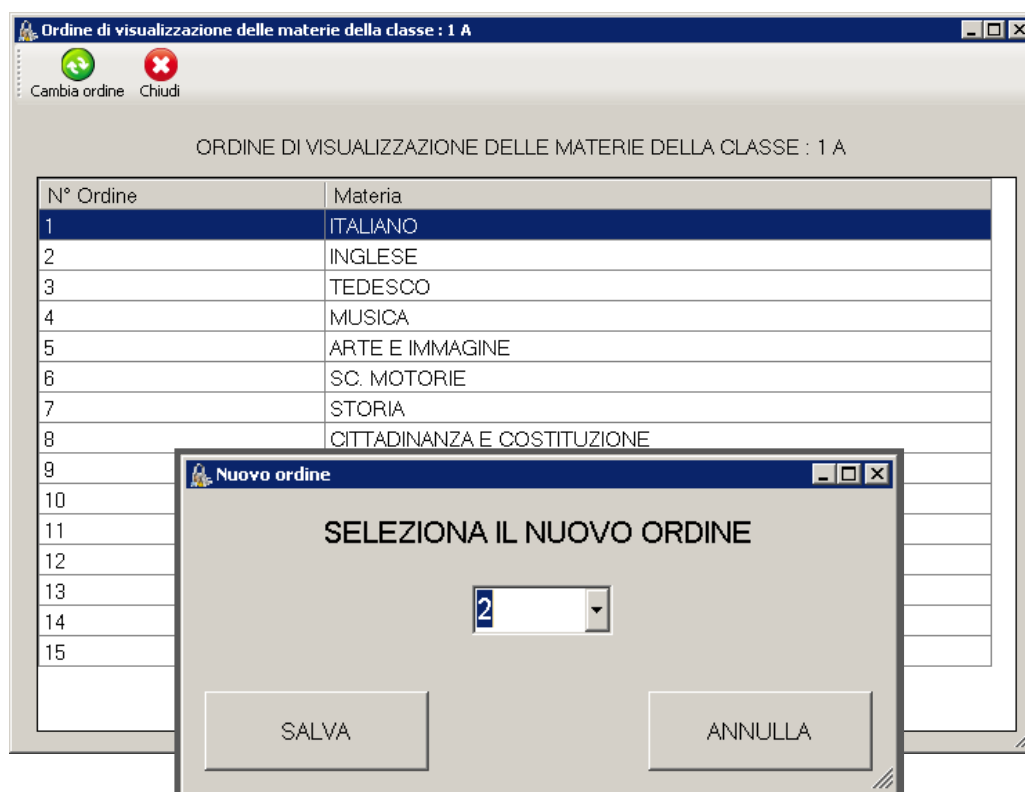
Ordine di visualizzazione delle materie della classe : 1 A

Cambia ordine Chiudi

ORDINE DI VISUALIZZAZIONE DELLE MATERIE DELLA CLASSE : 1 A

| N° Ordine | Materia |
|---|---|
| 1 | ITALIANO |
| 2 | INGLESE |
| 3 | TEDESCO |
| 4 | MUSICA |
| 5 | ARTE E IMMAGINE |
| 6 | SC. MOTORIE |
| 7 | STORIA |
| 8 | CITTADINANZA E COSTITUZIONE |
| 9 | |
| 10 | |
| 11 | |
| 12 | |
| 13 | |
| 14 | |
| 15 | |

Nuovo ordine

SELEZIONA IL NUOVO ORDINE

2

SALVA

ANNULLA